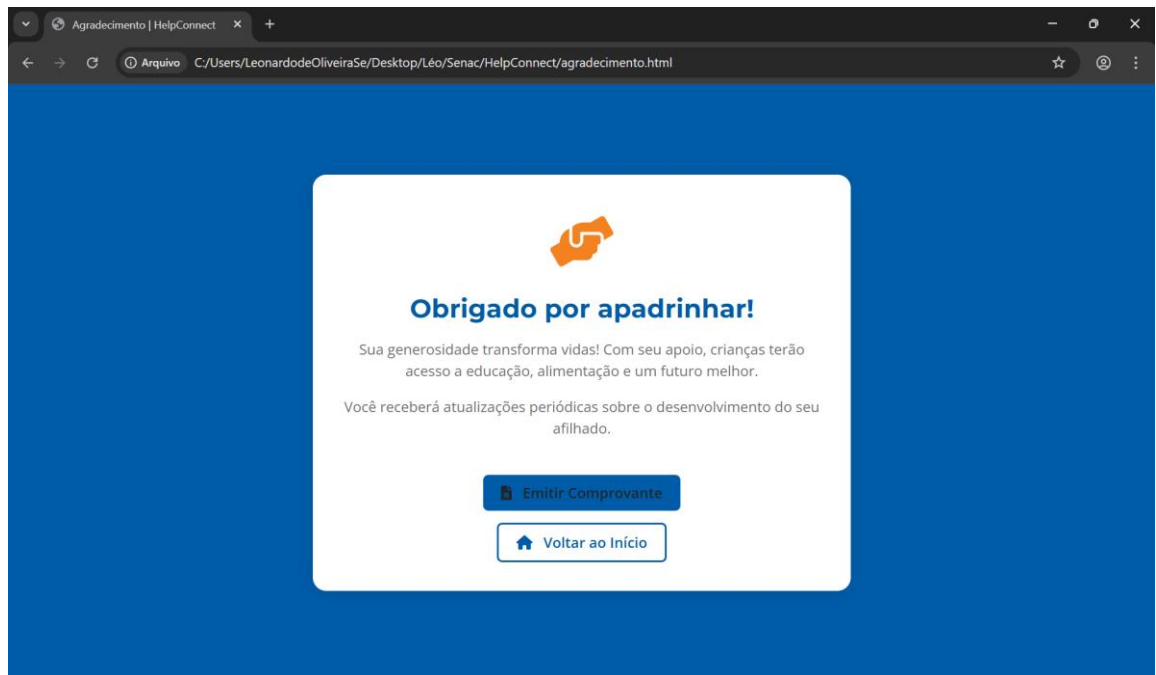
Agradecimento | HelpConnect

Arquivo C:/Users/LeonardodeOliveiraSe/Desktop/Léo/Senac/HelpConnect/agradecimento.html

Obrigado por apadrinhar!

Sua generosidade transforma vidas! Com seu apoio, crianças terão acesso a educação, alimentação e um futuro melhor.

Você receberá atualizações periódicas sobre o desenvolvimento do seu afilhado.

Emitir Comprovante

Voltar ao Início